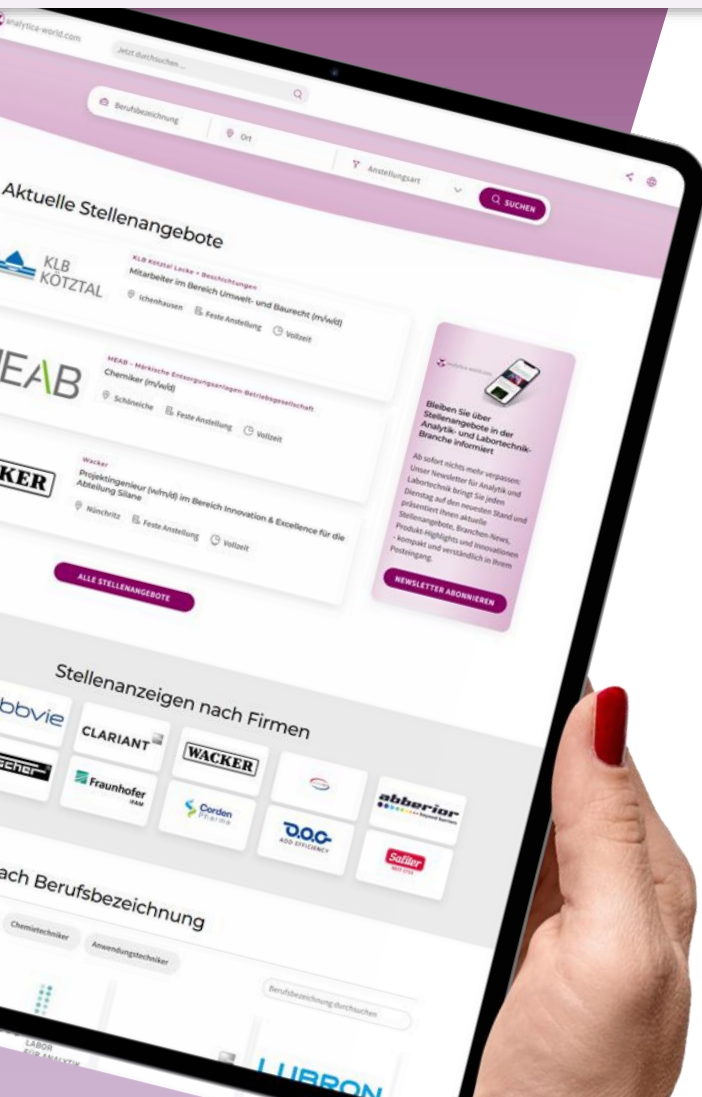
analytica-world.com

Jetzt durchsuchen ...

Berufsbezeichnung

Ort

Anstellungsart

SUCHEN

Aktuelle Stellenangebote

KLB KOTZTAL

KLB Kötztal Lacke + Beschichtungen
Mitarbeiter im Bereich Umwelt- und Baurecht (m/w/d)
Ichenhausen Feste Anstellung Vollzeit

MEAB

MEAB - Märkische Entsorgungsanlagen-Betriebsgesellschaft
Chemiker (m/w/d)
Schöneiche Feste Anstellung Vollzeit

KER

Wacker
Projektingenieur (w/m/d) im Bereich Innovation & Excellence für die Abteilung Silane
Nünchritz Feste Anstellung Vollzeit

ALLE STELLENANGEBOTE

Bleiben Sie über Stellenangebote in der Analytik- und Labortechnik-Branche informiert

Ab sofort nichts mehr verpassen: Unser Newsletter für Analytik und Labortechnik bringt Sie jeden Dienstag auf den neuesten Stand und präsentiert Ihnen aktuelle Stellenangebote, Branchen-News, Produkt-Highlights und Innovationen - kompakt und verständlich in Ihrem Posteingang.

NEWSLETTER ABONNIEREN

Stellenanzeigen nach Firmen

bbvie

CLARIANT

WACKER

abberior

Fraunhofer IRAM

Corden Pharma

D.O.C. ADD EFFICIENCY

Saller

ach Berufsbezeichnung

Chemietechniker

Anwendungstechniker

Berufsbezeichnung durchsuchen

LABOR FÜR ANALYTIK

LUBRON